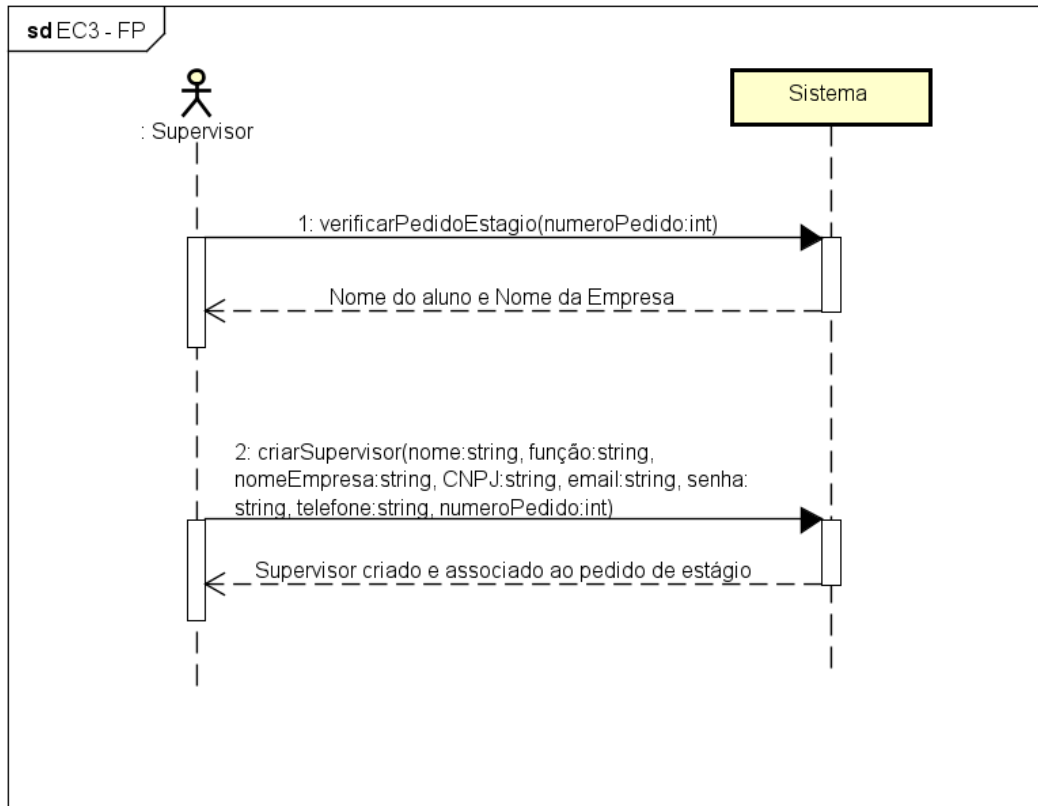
sd EC3 - FP

: Supervisor

Sistema

1: verificarPedidoEstagio(numeroPedido:int)

Nome do aluno e Nome da Empresa

2: criarSupervisor(nome:string, função:string, nomeEmpresa:string, CNPJ:string, email:string, senha: string, telefone:string, numeroPedido:int)

Supervisor criado e associado ao pedido de estágio